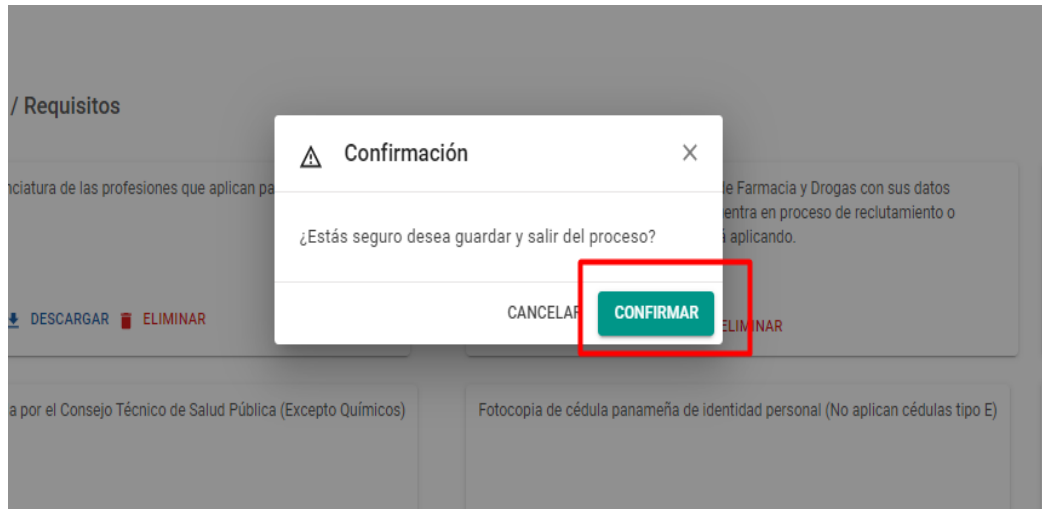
/ Requisitos

nciatura de las profesiones que aplican pa

DESCARGAR ELIMINAR

le Farmacia y Drogas con sus datos entra en proceso de reclutamiento o á aplicando.

ELIMINAR

Confirmación

×

¿Estás seguro desea guardar y salir del proceso?

CANCELAR CONFIRMAR

a por el Consejo Técnico de Salud Pública (Excepto Químicos)

Fotocopia de cédula panameña de identidad personal (No aplican cédulas tipo E)